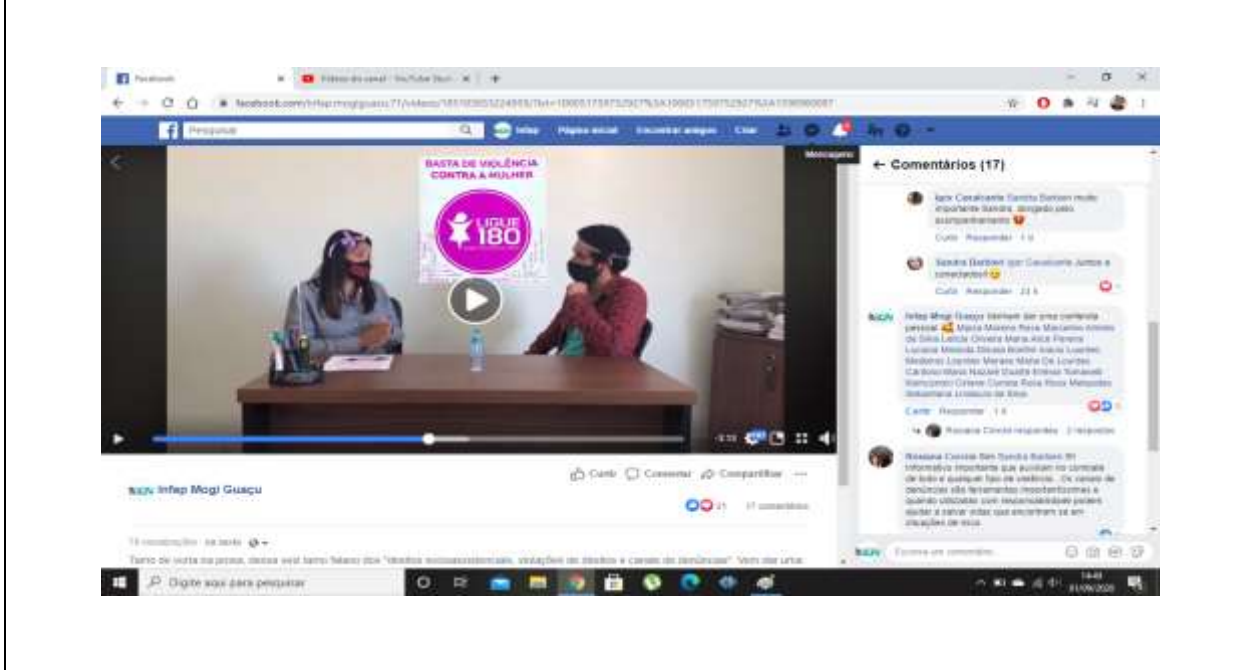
Facebook | Vídeos do canal - YouTube Stud

facebook.com/Infap.mogiguacu/videos/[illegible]

Pesquisar | Infap | Página inicial | Encontrar amigos | Criar

BASTA DE VIOLÊNCIA CONTRA A MULHER

LIGUE 180

Mensagens

← Comentários (17)

Igor Cavalcante Sandra Barbieri muito importante Sandra, obrigado pelo acompanhamento

Curtir Responder 1 d

Sandra Barbieri Igor Cavalcante Juntos e conectados!

Curtir Responder 23 h

Infap Mogi Guaçu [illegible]

Curtir Responder 1 d

Rosiana Correia respondeu · 2 respostas

Rosiana Correia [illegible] Sandra Barbieri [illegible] informativo importante que auxiliam no combate de todo e qualquer tipo de violência. Os canais de denúncias são ferramentas importantíssimas e quando utilizadas com responsabilidade podem ajudar a salvar vidas que encontram se em situações de risco.

Escreva um comentário...

Infap Mogi Guaçu

Curtir Comentar Compartilhar

21 17 comentários

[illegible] visualizações · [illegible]

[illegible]

Digite aqui para pesquisar

14:48 31/08/2020